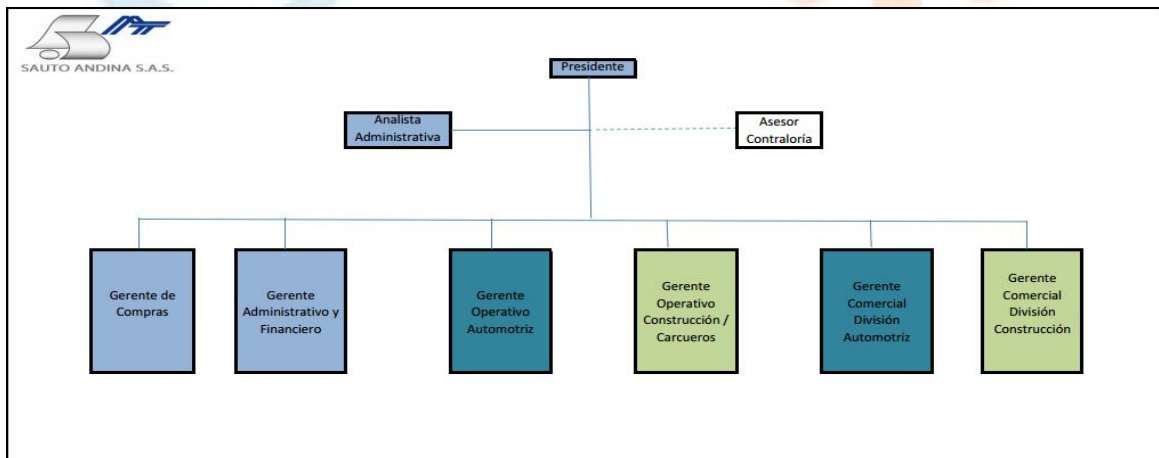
SAUTO ANDINA S.A.S.

Presidente

Analista Administrativa

Asesor Contraloría

Gerente de Compras

Gerente Administrativo y Financiero

Gerente Operativo Automotriz

Gerente Operativo Construcción / Carcueros

Gerente Comercial División Automotriz

Gerente Comercial División Construcción